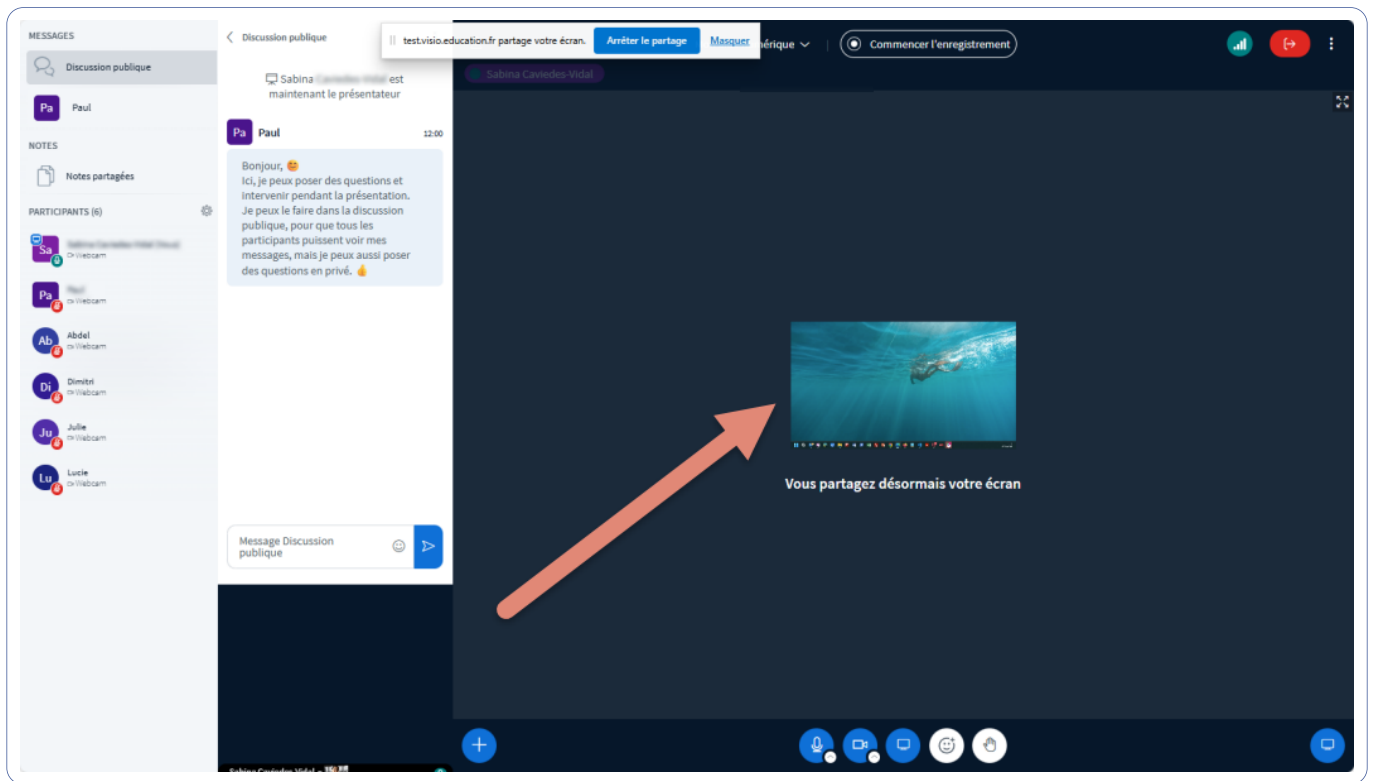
MESSAGES

Discussion publique

Pa Paul

NOTES

Notes partagées

PARTICIPANTS (6)

Sa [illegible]
Webcam

Pa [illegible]
Webcam

Ab Abdel
Webcam

Di Dimitri
Webcam

Ju Julie
Webcam

Lu Lucie
Webcam

< Discussion publique

Sabina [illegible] est maintenant le présentateur

Pa Paul 12:00

Bonjour, 😊
Ici, je peux poser des questions et intervenir pendant la présentation. Je peux le faire dans la discussion publique, pour que tous les participants puissent voir mes messages, mais je peux aussi poser des questions en privé. 👍

Message Discussion publique

test.visio.education.fr partage votre écran. Arrêter le partage Masquer

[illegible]érique

Commencer l'enregistrement

Sabina Caviedes-Vidal

Vous partagez désormais votre écran

Sabina Caviedes-Vidal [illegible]